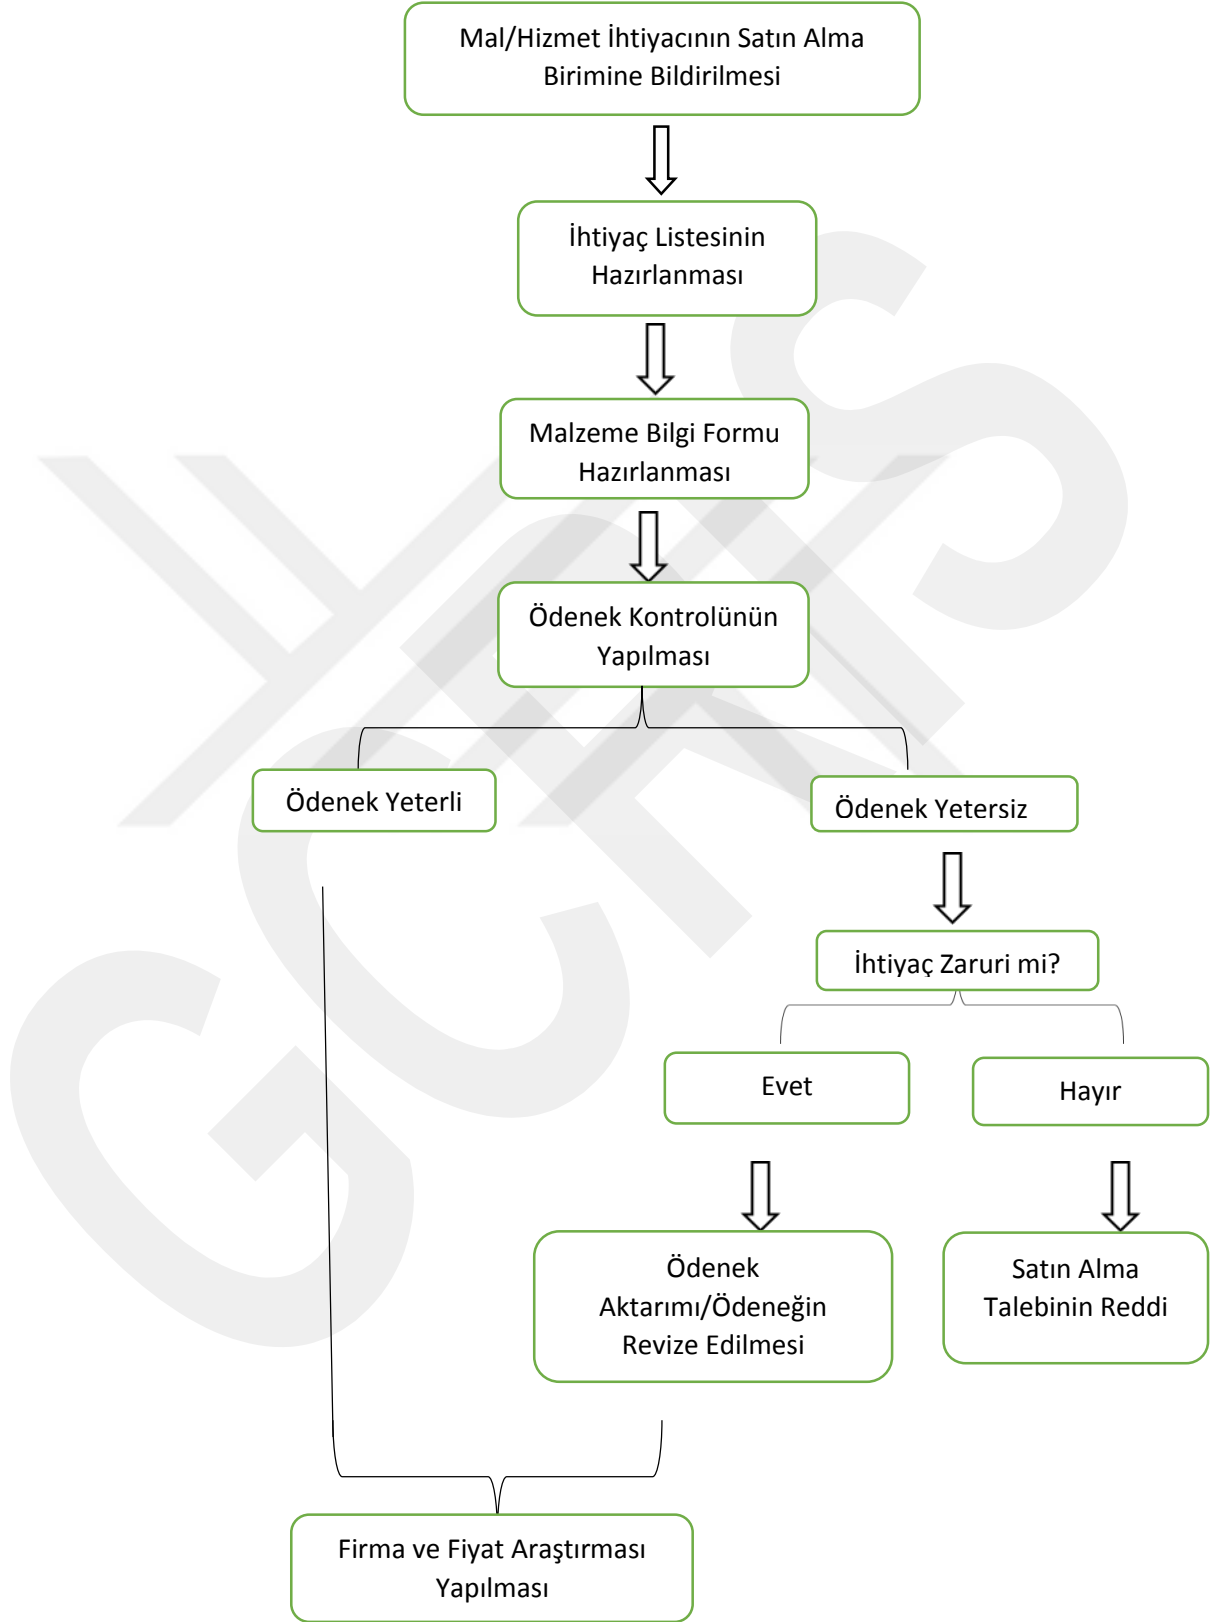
Mal/Hizmet İhtiyacının Satın Alma Birimine Bildirilmesi

İhtiyaç Listesinin Hazırlanması

Malzeme Bilgi Formu Hazırlanması

Ödenek Kontrolünün Yapılması

Ödenek Yeterli

Ödenek Yetersiz

İhtiyaç Zaruri mi?

Evet

Hayır

Ödenek Aktarımı/Ödeneğin Revize Edilmesi

Satın Alma Talebinin Reddi

Firma ve Fiyat Araştırması Yapılması